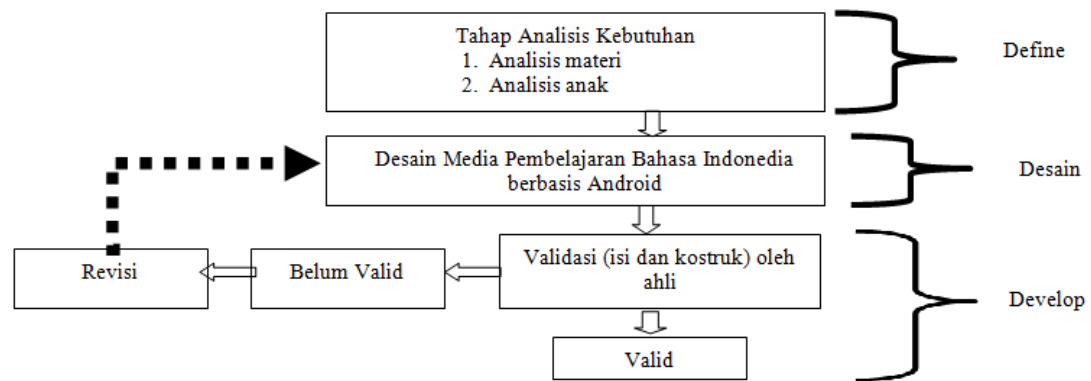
Tahap Analisis Kebutuhan
1. Analisis materi
2. Analisis anak

Define

Desain Media Pembelajaran Bahasa Indonedia berbasis Android

Desain

Validasi (isi dan kostruk) oleh ahli

Belum Valid

Revisi

Valid

Develop